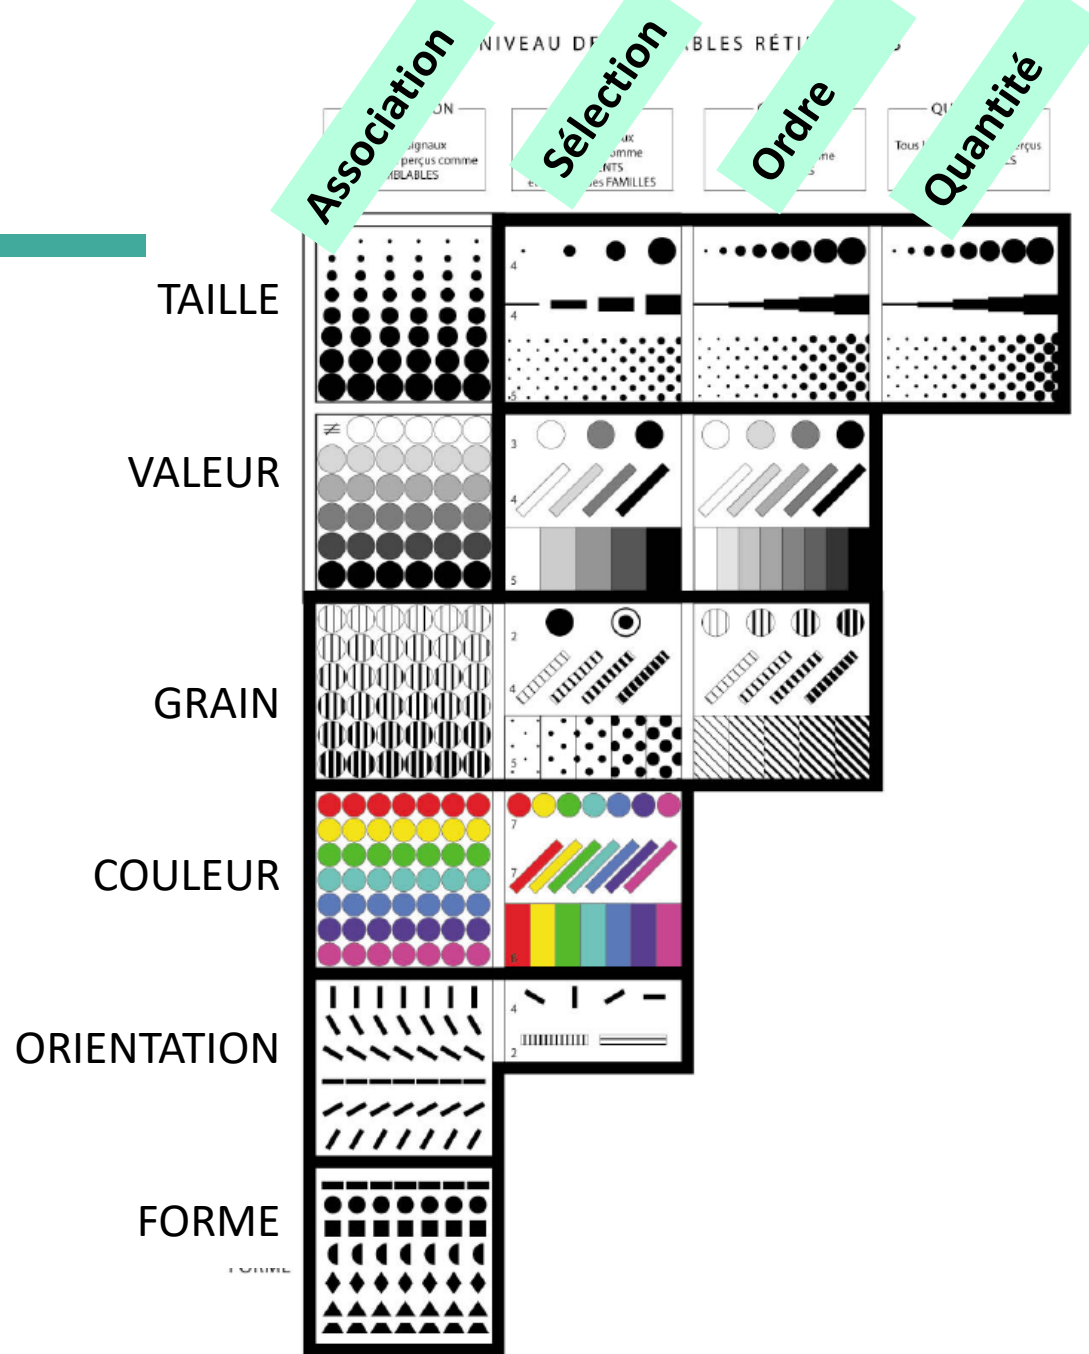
NIVEAU DE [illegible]BLES RÉTI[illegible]

Association

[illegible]ON
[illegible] signaux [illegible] perçus comme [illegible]MBLABLES

Sélection

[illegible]ux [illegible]omme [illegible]NTS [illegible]es FAMILLES

Ordre

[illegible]me

Quantité

QU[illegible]
Tous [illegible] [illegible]rçus

TAILLE
4
4
5

VALEUR
≠
3
4
5

GRAIN
2
4
5

COULEUR
7
7
8

ORIENTATION
4
2

FORME
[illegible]